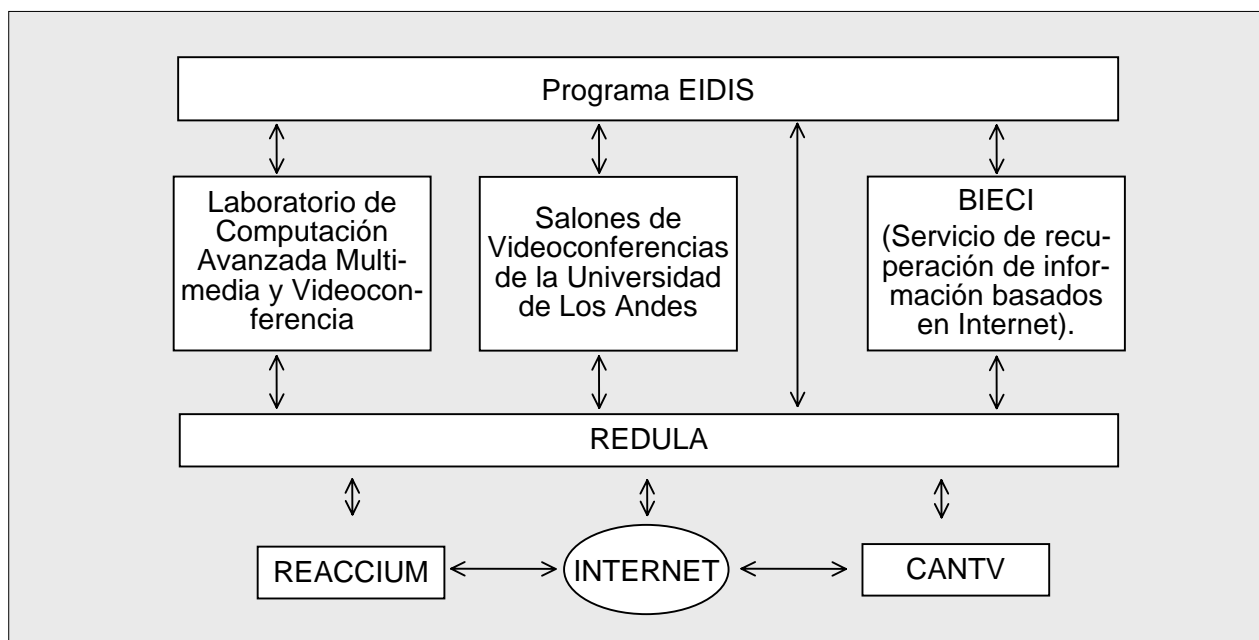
Programa EIDIS

Laboratorio de Computación Avanzada Multimedia y Videoconferencia

Salones de Videoconferencias de la Universidad de Los Andes

BIECI (Servicio de recuperación de información basados en Internet).

REDULA

REACCIUM

INTERNET

CANTV